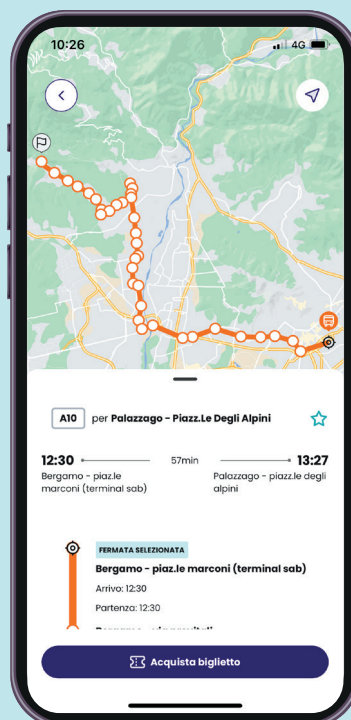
10:26

4G

A10 per Palazzago - Piazz.Le Degli Alpini

12:30 57min 13:27

Bergamo - piaz.le marconi (terminal sab)

Palazzago - piazz.le degli alpini

FERMATA SELEZIONATA

Bergamo - piaz.le marconi (terminal sab)

Arrivo: 12:30

Partenza: 12:30

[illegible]

Acquista biglietto